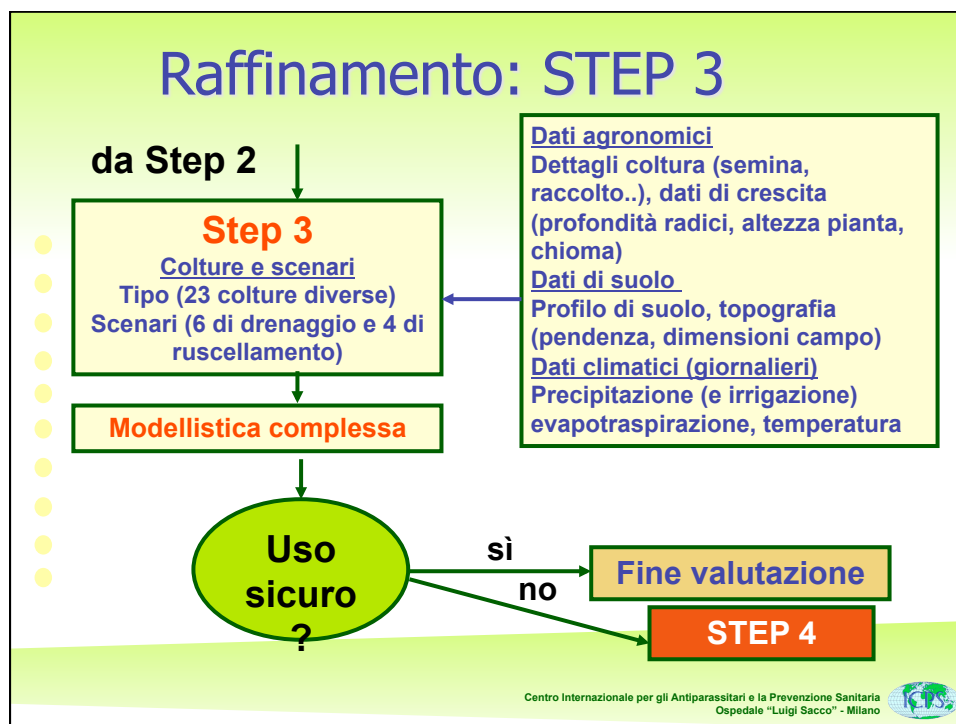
Raffinamento: STEP 3

da Step 2

Step 3
Colture e scenari
Tipo (23 colture diverse)
Scenari (6 di drenaggio e 4 di ruscellamento)

Dati agronomici
Dettagli coltura (semina, raccolto..), dati di crescita (profondità radici, altezza pianta, chioma)
Dati di suolo
Profilo di suolo, topografia (pendenza, dimensioni campo)
Dati climatici (giornalieri)
Precipitazione (e irrigazione) evapotraspirazione, temperatura

Modellistica complessa

Uso sicuro ?

sì

Fine valutazione

no

STEP 4

Centro Internazionale per gli Antiparassitari e la Prevenzione Sanitaria
Ospedale "Luigi Sacco" - Milano

ICPS